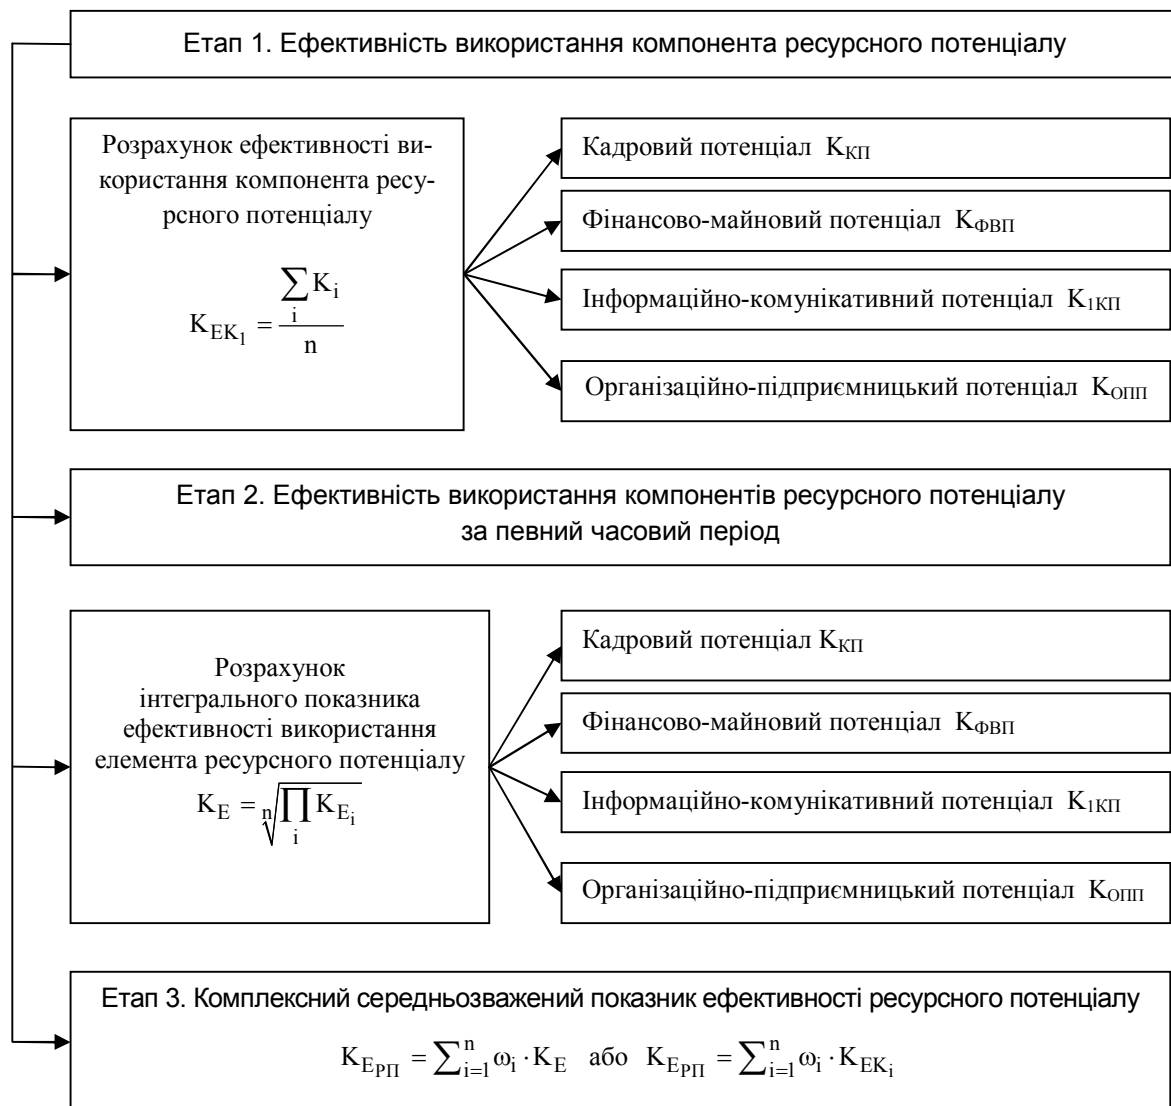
Етап 1. Ефективність використання компонента ресурсного потенціалу

Розрахунок ефективності використання компонента ресурсного потенціалу

$K_{EK_1} = \frac{\sum_i K_i}{n}$

Кадровий потенціал $K_{КП}$

Фінансово-майновий потенціал $K_{ФВП}$

Інформаційно-комунікативний потенціал $K_{1КП}$

Організаційно-підприємницький потенціал $K_{ОПП}$

Етап 2. Ефективність використання компонентів ресурсного потенціалу за певний часовий період

Розрахунок інтегрального показника ефективності використання елемента ресурсного потенціалу

$K_E = \sqrt[n]{\prod_i K_{E_i}}$

Кадровий потенціал $K_{КП}$

Фінансово-майновий потенціал $K_{ФВП}$

Інформаційно-комунікативний потенціал $K_{1КП}$

Організаційно-підприємницький потенціал $K_{ОПП}$

Етап 3. Комплексний середньозважений показник ефективності ресурсного потенціалу

$K_{E_{РП}} = \sum_{i=1}^{n} \omega_i \cdot K_E$ або $K_{E_{РП}} = \sum_{i=1}^{n} \omega_i \cdot K_{EK_i}$